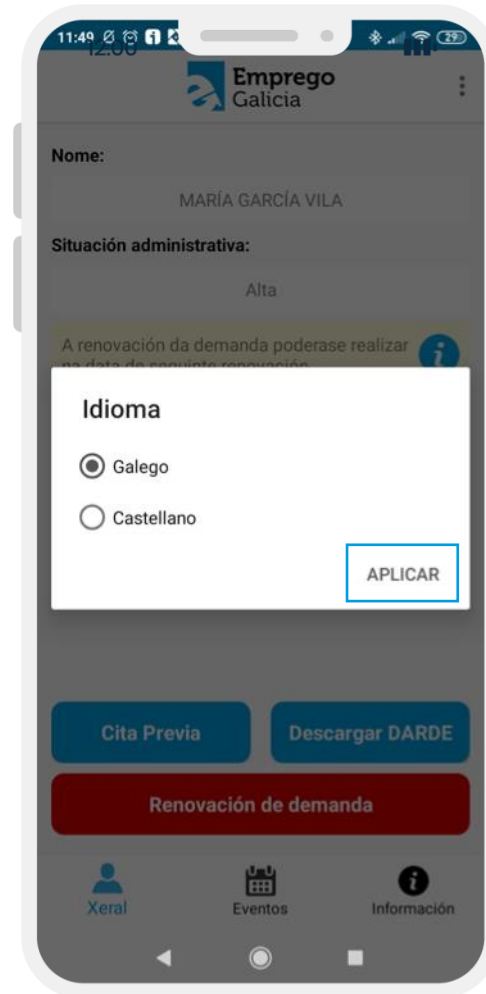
11:49 12:00 29

Emprego Galicia

Nome:

MARÍA GARCÍA VILA

Situación administrativa:

Alta

A renovación da demanda poderase realizar na data de seguinte renovación

Idioma

Galego

Castellano

APLICAR

Cita Previa

Descargar DARDE

Renovación de demanda

Xeral

Eventos

Información